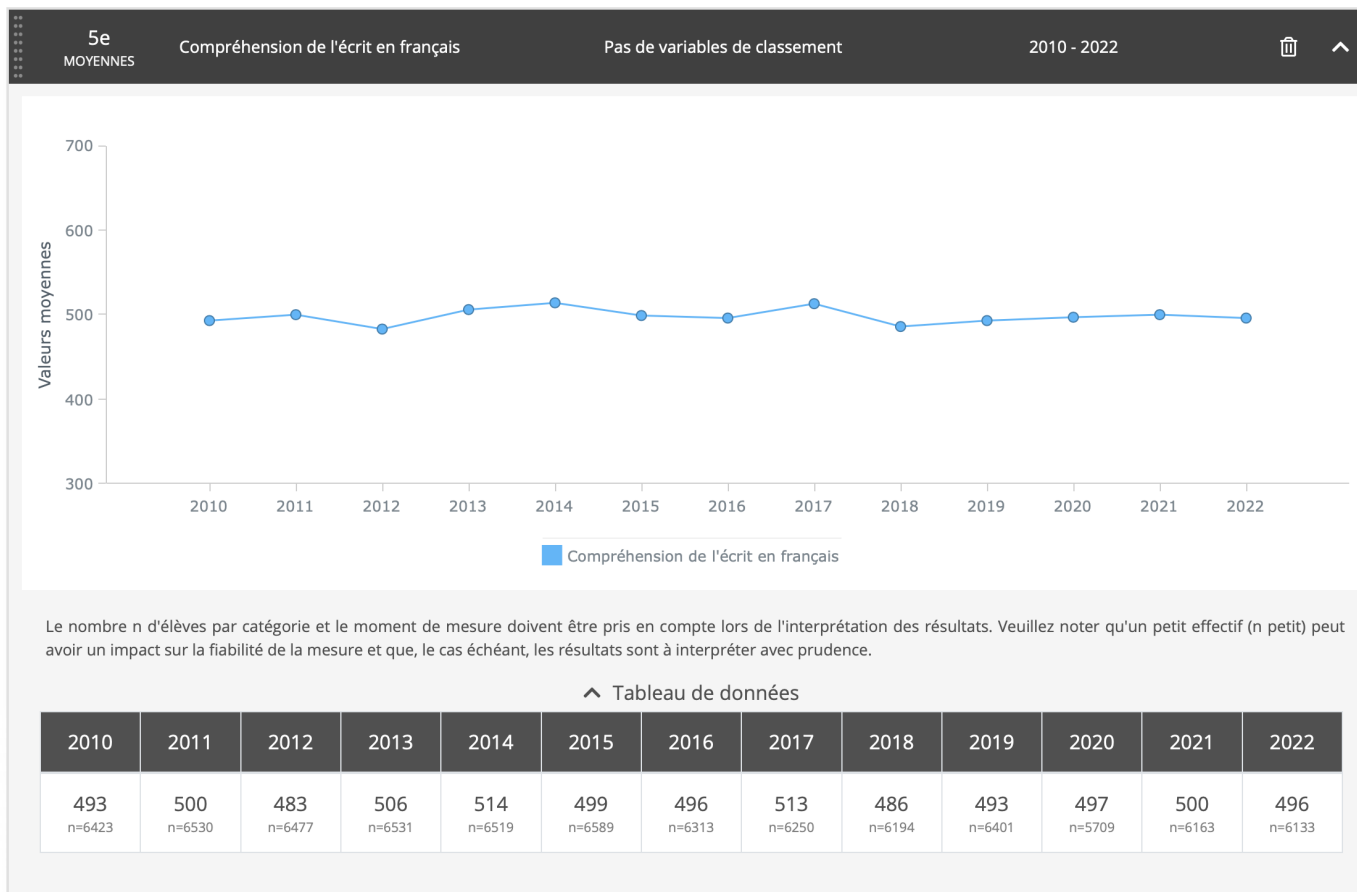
5e
MOYENNES

Compréhension de l'écrit en français

Pas de variables de classement

2010 - 2022

700
600
500
400
300

Valeurs moyennes

2010 2011 2012 2013 2014 2015 2016 2017 2018 2019 2020 2021 2022

Compréhension de l'écrit en français

Le nombre n d'élèves par catégorie et le moment de mesure doivent être pris en compte lors de l'interprétation des résultats. Veuillez noter qu'un petit effectif (n petit) peut avoir un impact sur la fiabilité de la mesure et que, le cas échéant, les résultats sont à interpréter avec prudence.

Tableau de données

| 2010 | 2011 | 2012 | 2013 | 2014 | 2015 | 2016 | 2017 | 2018 | 2019 | 2020 | 2021 | 2022 |
|---|---|---|---|---|---|---|---|---|---|---|---|---|
| 493 n=6423 | 500 n=6530 | 483 n=6477 | 506 n=6531 | 514 n=6519 | 499 n=6589 | 496 n=6313 | 513 n=6250 | 486 n=6194 | 493 n=6401 | 497 n=5709 | 500 n=6163 | 496 n=6133 |